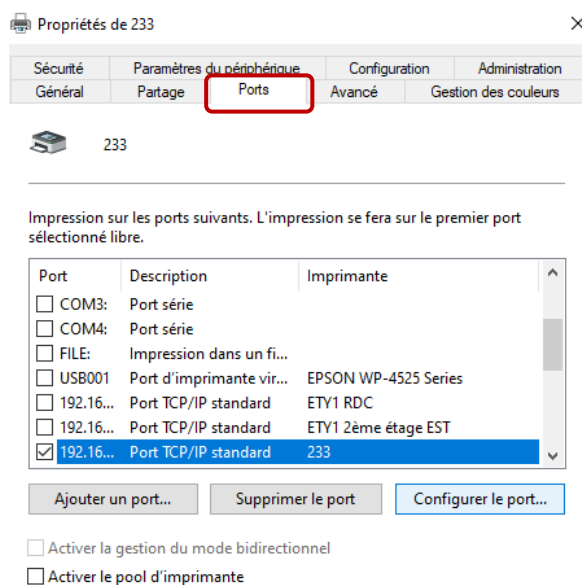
Propriétés de 233

×

Sécurité | Paramètres du périphérique | Configuration | Administration
Général | Partage | Ports | Avancé | Gestion des couleurs

233

Impression sur les ports suivants. L'impression se fera sur le premier port sélectionné libre.

| Port | Description | Imprimante |
|---|---|---|
| COM3: | Port série | |
| COM4: | Port série | |
| FILE: | Impression dans un fi... | |
| USB001 | Port d'imprimante vir... | EPSON WP-4525 Series |
| 192.16... | Port TCP/IP standard | ETY1 RDC |
| 192.16... | Port TCP/IP standard | ETY1 2ème étage EST |
| 192.16... | Port TCP/IP standard | 233 |

Ajouter un port... | Supprimer le port | Configurer le port...

Activer la gestion du mode bidirectionnel

Activer le pool d'imprimante